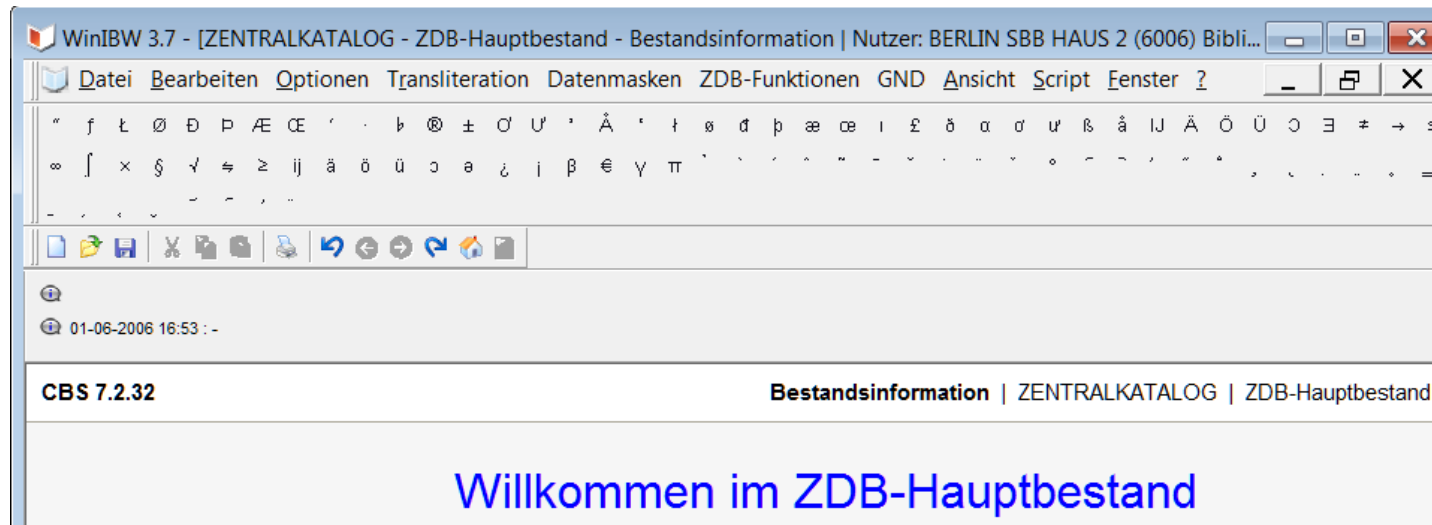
WinIBW 3.7 - [ZENTRALKATALOG - ZDB-Hauptbestand - Bestandsinformation | Nutzer: BERLIN SBB HAUS 2 (6006) Bibli...

Datei Bearbeiten Optionen Transliteration Datenmasken ZDB-Funktionen GND Ansicht Script Fenster ?

" ƒ Ł Ø Đ Þ Æ Œ ʻ · þ ® ± Ơ Ư ʼ Å ʻ ł ø đ þ æ œ ı £ ð α ơ ư ß å IJ Ä Ö Ü Ɔ Ǝ ≠ → ≤
∞ ∫ × § √ ⇋ ≥ ij ä ö ü ɔ ə ¿ ¡ β € γ π

01-06-2006 16:53 : -

CBS 7.2.32

Bestandsinformation | ZENTRALKATALOG | ZDB-Hauptbestand

Willkommen im ZDB-Hauptbestand